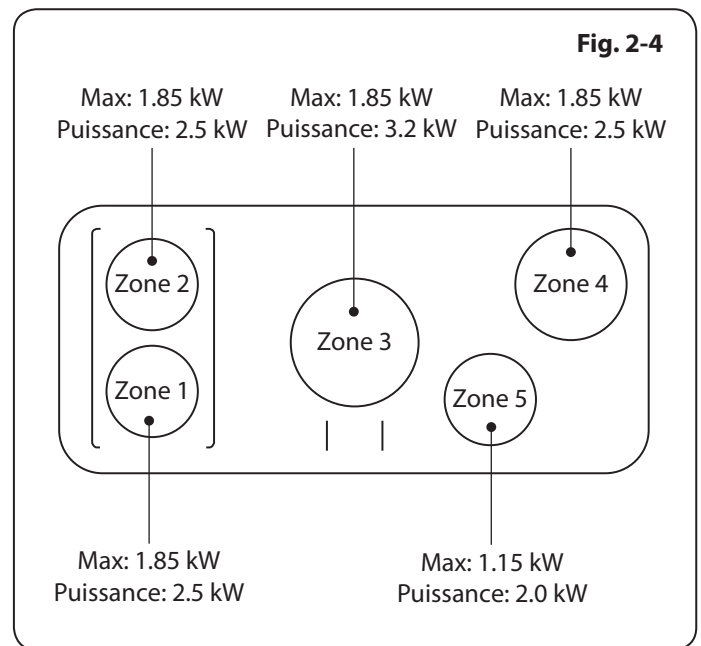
Fig. 2-4

Max: 1.85 kW
Puissance: 2.5 kW

Max: 1.85 kW
Puissance: 3.2 kW

Max: 1.85 kW
Puissance: 2.5 kW

Zone 2

Zone 1

Zone 3

Zone 4

Zone 5

Max: 1.85 kW
Puissance: 2.5 kW

Max: 1.15 kW
Puissance: 2.0 kW